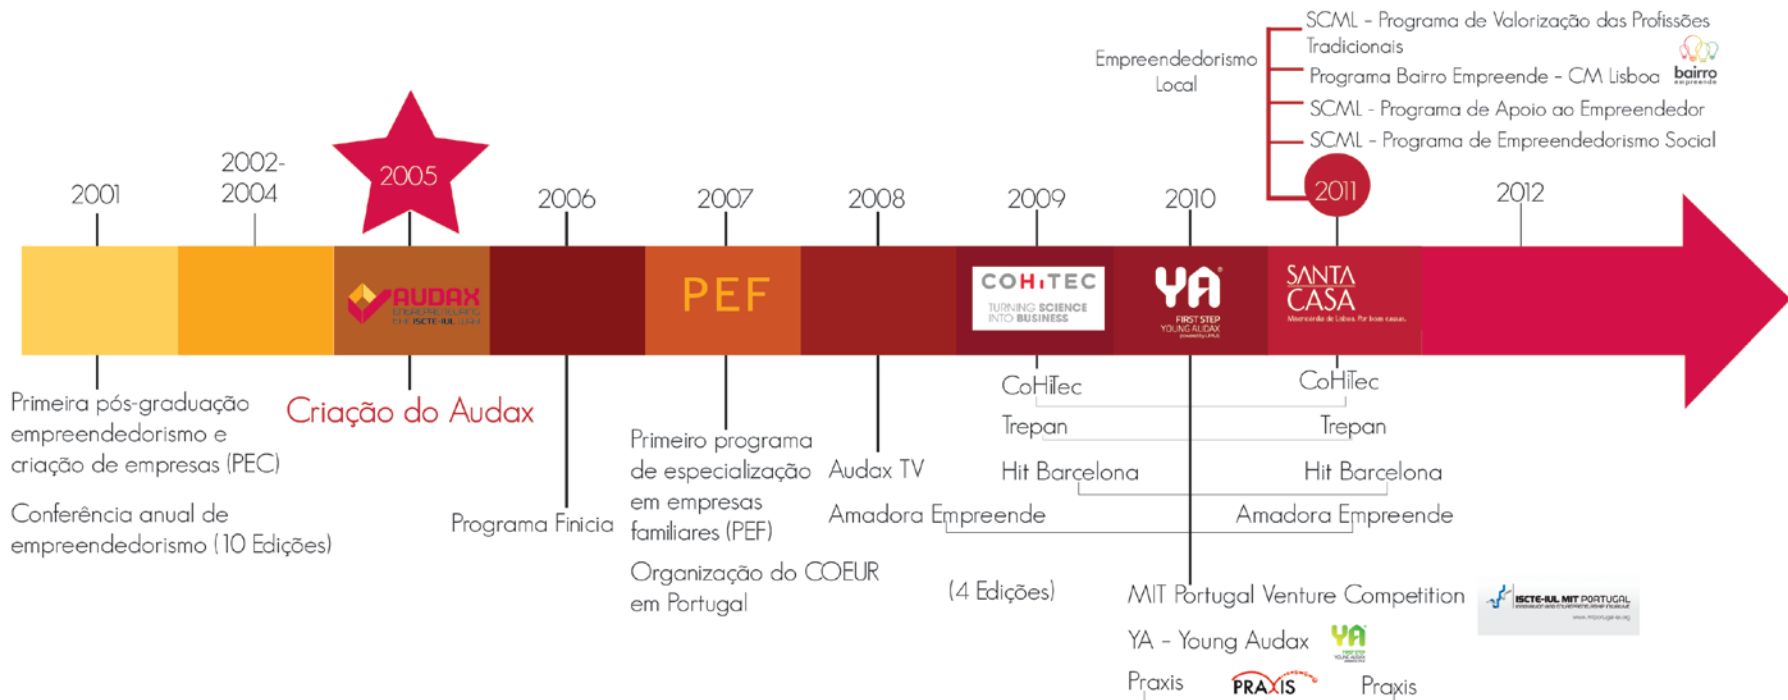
SCML - Programa de Valorização das Profissões Tradicionais

Programa Bairro Empreende - CM Lisboa bairro empreende

SCML - Programa de Apoio ao Empreendedor

SCML - Programa de Empreendedorismo Social

Empreendedorismo Local

2001

2002-2004

2005

2006

2007

2008

2009

2010

2011

2012

AUDAX EMPREENDEDORISMO ISCTE-IUL

PEF

COHITEC TURNING SCIENCE INTO BUSINESS

YA FIRST STEP YOUNG AUDAX

SANTA CASA Misericórdia de Lisboa. Por boas causas.

Primeira pós-graduação empreendedorismo e criação de empresas (PEC)

Conferência anual de empreendedorismo (10 Edições)

Criação do Audax

Programa Finicia

Primeiro programa de especialização em empresas familiares (PEF)

Organização do COEUR em Portugal

Audax TV

CoHiTec

Trepan

Hit Barcelona

Amadora Empreende

(4 Edições)

CoHiTec

Trepan

Hit Barcelona

Amadora Empreende

MIT Portugal Venture Competition

ISCTE-IUL MIT PORTUGAL

YA - Young Audax

Praxis

PRAXIS

Praxis